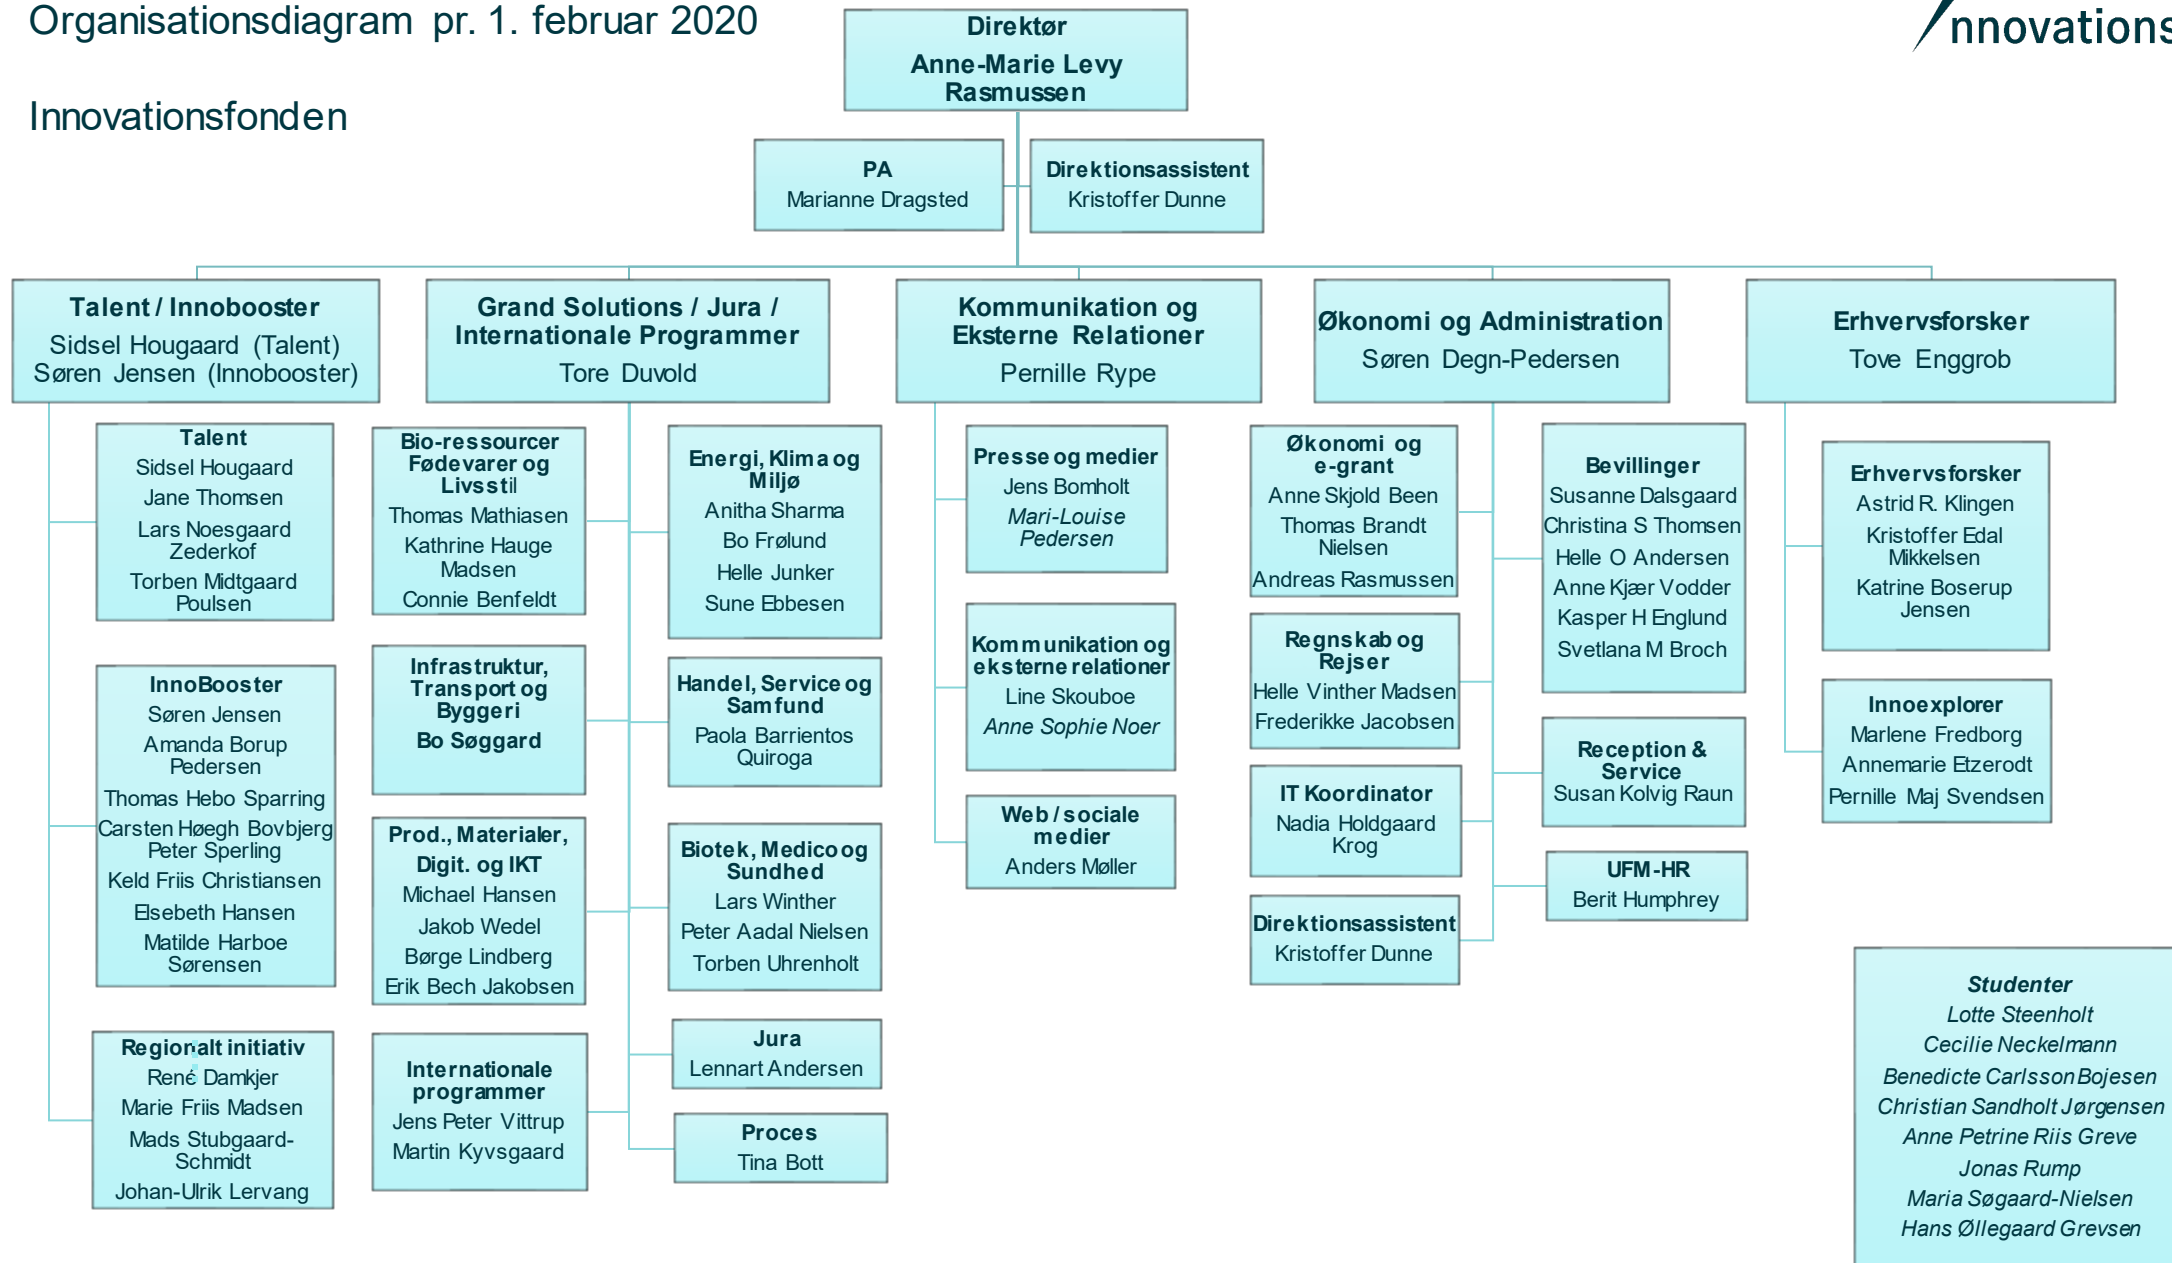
Organisationsdiagram pr. 1. februar 2020

Innovationsfonden

nnovations

Direktør
Anne-Marie Levy Rasmussen

PA
Marianne Dragsted

Direktionsassistent
Kristoffer Dunne

Talent / Innobooster
Sidsel Hougaard (Talent)
Søren Jensen (Innobooster)

Talent
Sidsel Hougaard
Jane Thomsen
Lars Noesgaard Zederkof
Torben Midtgaard Poulsen

InnoBooster
Søren Jensen
Amanda Borup Pedersen
Thomas Hebo Sparring
Carsten Høegh Bovbjerg
Peter Sperling
Keld Friis Christiansen
Elsebeth Hansen
Matilde Harboe Sørensen

Regionalt initiativ
René Damkjer
Marie Friis Madsen
Mads Stubgaard-Schmidt
Johan-Ulrik Lervang

Grand Solutions / Jura / Internationale Programmer
Tore Duvold

Bio-ressourcer Fødevarer og Livsstil
Thomas Mathiasen
Kathrine Hauge Madsen
Connie Benfeldt

Infrastruktur, Transport og Byggeri
Bo Søggard

Prod., Materialer, Digit. og IKT
Michael Hansen
Jakob Wedel
Børge Lindberg
Erik Bech Jakobsen

Internationale programmer
Jens Peter Vittrup
Martin Kyvsgaard

Energi, Klima og Miljø
Anitha Sharma
Bo Frølund
Helle Junker
Sune Ebbesen

Handel, Service og Samfund
Paola Barrientos Quiroga

Biotek, Medico og Sundhed
Lars Winther
Peter Aadal Nielsen
Torben Uhrenholt

Jura
Lennart Andersen

Proces
Tina Bott

Kommunikation og Eksterne Relationer
Pernille Rype

Presse og medier
Jens Bomholt
Mari-Louise Pedersen

Kommunikation og eksterne relationer
Line Skouboe
Anne Sophie Noer

Web / sociale medier
Anders Møller

Økonomi og Administration
Søren Degn-Pedersen

Økonomi og e-grant
Anne Skjold Been
Thomas Brandt Nielsen
Andreas Rasmussen

Regnskab og Rejser
Helle Vinther Madsen
Frederikke Jacobsen

IT Koordinator
Nadia Holdgaard Krog

Direktionsassistent
Kristoffer Dunne

Bevillinger
Susanne Dalsgaard
Christina S Thomsen
Helle O Andersen
Anne Kjær Vodder
Kasper H Englund
Svetlana M Broch

Reception & Service
Susan Kolvig Raun

UFM-HR
Berit Humphrey

Erhvervsforsker
Tove Enggrob

Erhvervsforsker
Astrid R. Klingen
Kristoffer Edal Mikkelsen
Katrine Boserup Jensen

Innoexplorer
Marlene Fredborg
Annemarie Etzerodt
Pernille Maj Svendsen

Studenter
Lotte Steenholt
Cecilie Neckelmann
Benedicte Carlsson Bojesen
Christian Sandholt Jørgensen
Anne Petrine Riis Greve
Jonas Rump
Maria Søgaard-Nielsen
Hans Øllegaard Grevsen